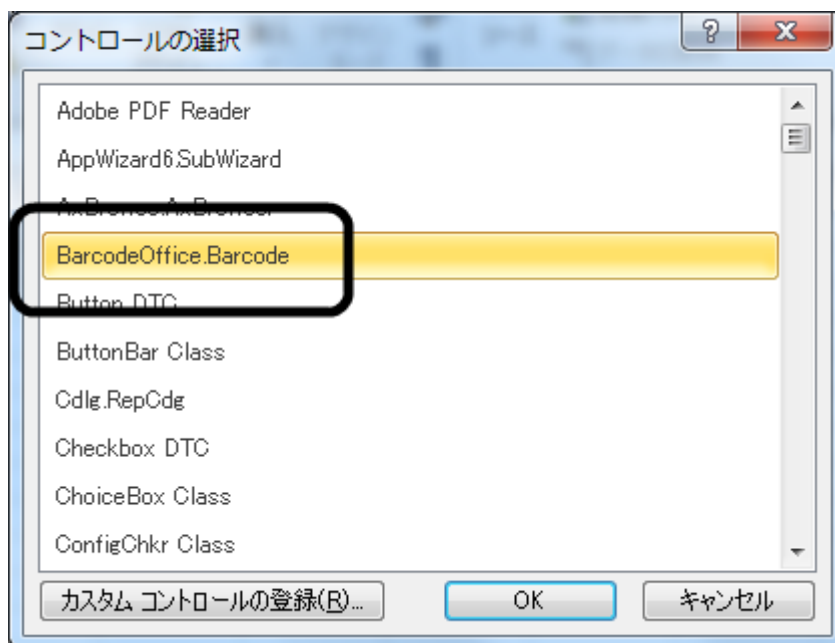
コントロールの選択

?

Adobe PDF Reader

AppWizard6.SubWizard

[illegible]

BarcodeOffice.Barcode

Button DTC

ButtonBar Class

Cdlg.RepCdg

Checkbox DTC

ChoiceBox Class

ConfigChkr Class

カスタム コントロールの登録(R)...

OK

キャンセル